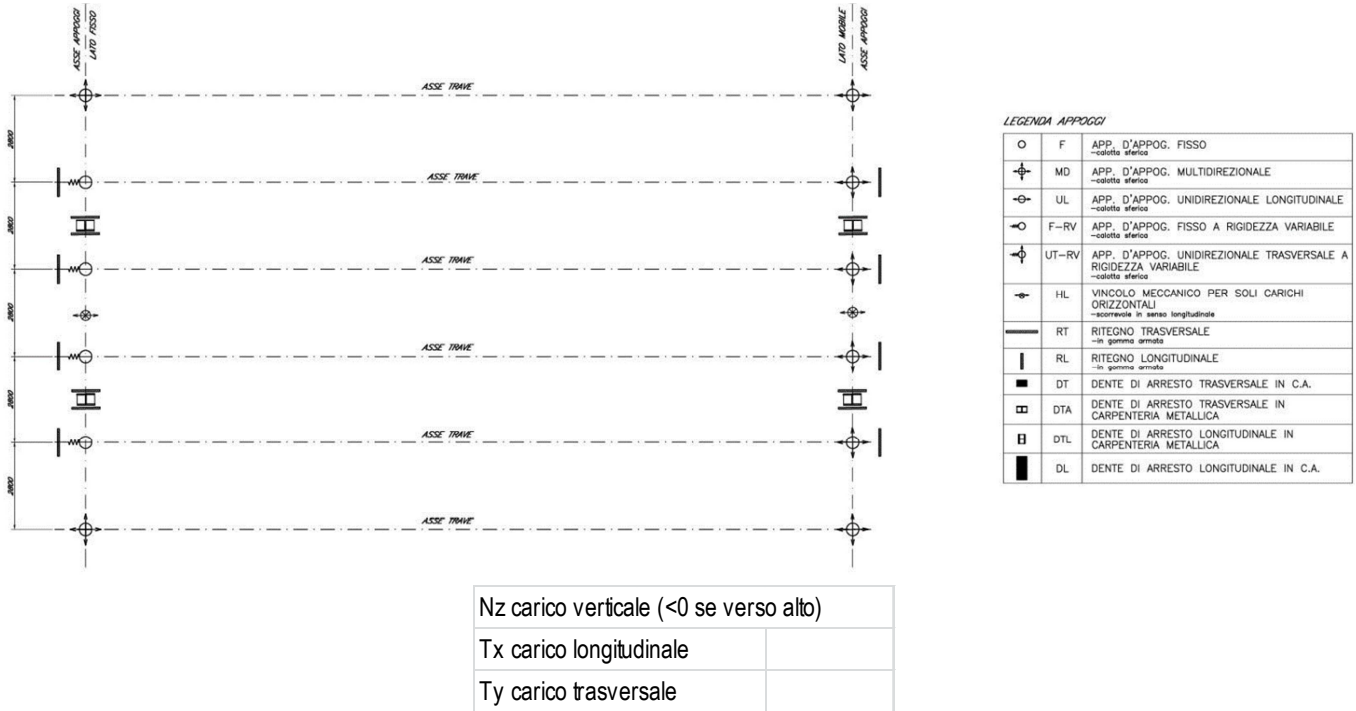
ASSE APPOGGI
LATO FISSO

LATO MOBILE
ASSE APPOGGI

ASSE TRAVE
2800
ASSE TRAVE
2800
ASSE TRAVE
2800
ASSE TRAVE
2800
ASSE TRAVE
2800
ASSE TRAVE

LEGENDA APPOGGI

| | | |
|---|---|---|
| | F | APP. D'APPOG. FISSO —calotta sferica |
| | MD | APP. D'APPOG. MULTIDIREZIONALE —calotta sferica |
| | UL | APP. D'APPOG. UNIDIREZIONALE LONGITUDINALE —calotta sferica |
| | F–RV | APP. D'APPOG. FISSO A RIGIDEZZA VARIABILE —calotta sferica |
| | UT–RV | APP. D'APPOG. UNIDIREZIONALE TRASVERSALE A RIGIDEZZA VARIABILE —calotta sferica |
| | HL | VINCOLO MECCANICO PER SOLI CARICHI ORIZZONTALI —scorrevole in senso longitudinale |
| | RT | RITEGNO TRASVERSALE —in gomma armata |
| | RL | RITEGNO LONGITUDINALE —in gomma armata |
| | DT | DENTE DI ARRESTO TRASVERSALE IN C.A. |
| | DTA | DENTE DI ARRESTO TRASVERSALE IN CARPENTERIA METALLICA |
| | DTL | DENTE DI ARRESTO LONGITUDINALE IN CARPENTERIA METALLICA |
| | DL | DENTE DI ARRESTO LONGITUDINALE IN C.A. |

| | |
|---|---|
| Nz carico verticale (<0 se verso alto) | |
| Tx carico longitudinale | |
| Ty carico trasversale | |